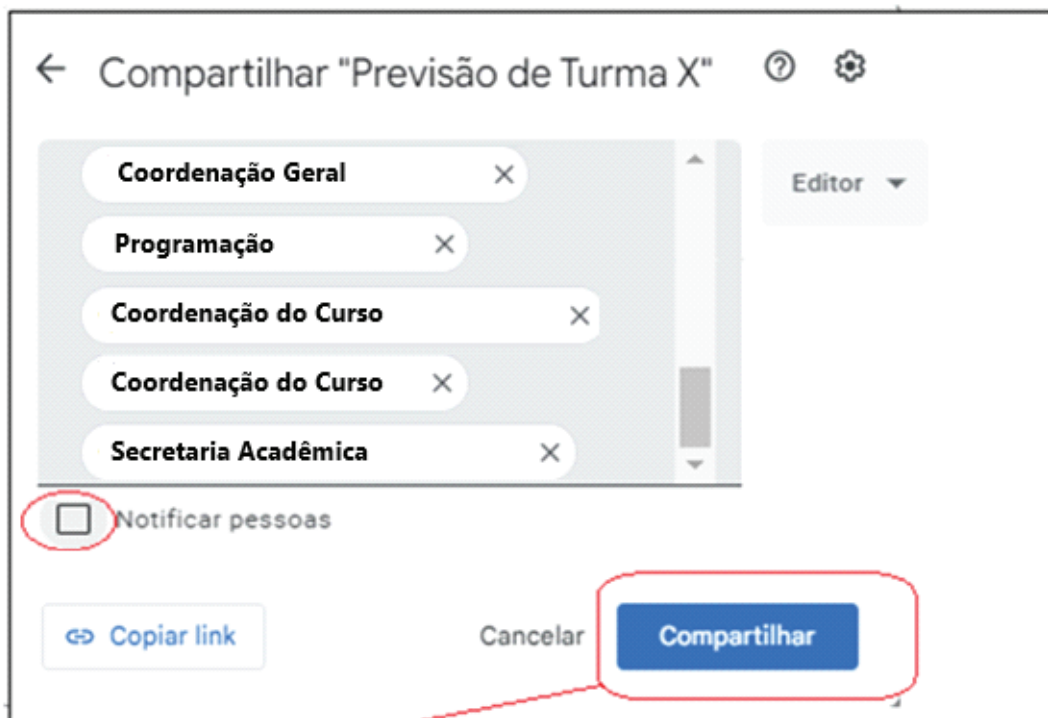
← Compartilhar "Previsão de Turma X"

Coordenação Geral ×

Programação ×

Coordenação do Curso ×

Coordenação do Curso ×

Secretaria Acadêmica ×

Editor

Notificar pessoas

Copiar link

Cancelar

Compartilhar